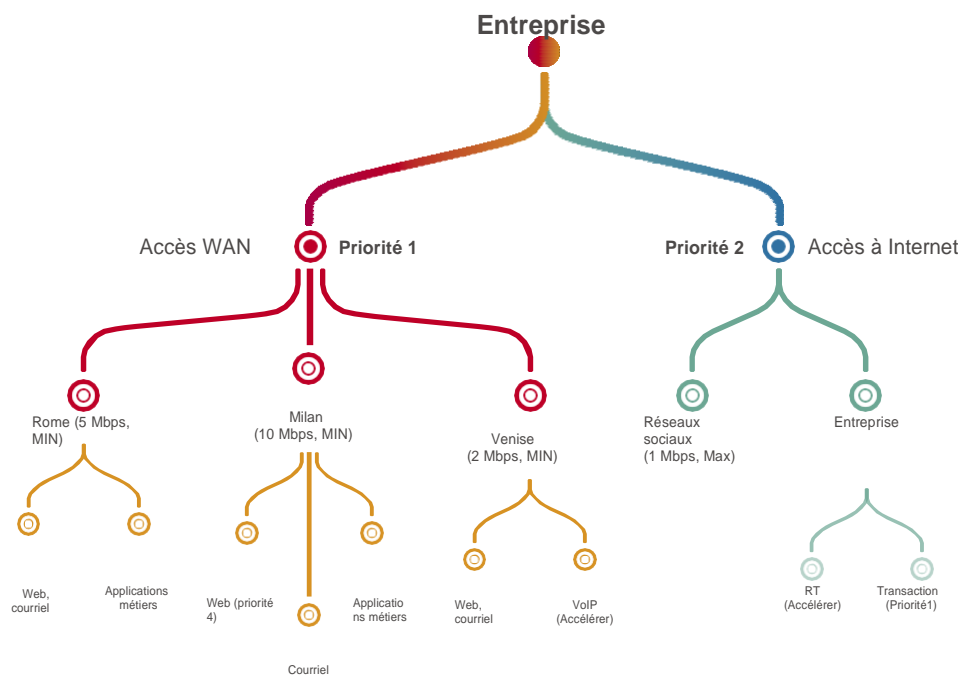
Entreprise

Accès WAN
Priorité 1

Priorité 2
Accès à Internet

Rome (5 Mbps, MIN)

Milan (10 Mbps, MIN)

Venise (2 Mbps, MIN)

Réseaux sociaux (1 Mbps, Max)

Entreprise

Web, courriel

Applications métiers

Web (priorité 4)

Applicatio ns métiers

Courriel

Web, courriel

VoIP (Accélérer)

RT (Accélérer)

Transaction (Priorité1)